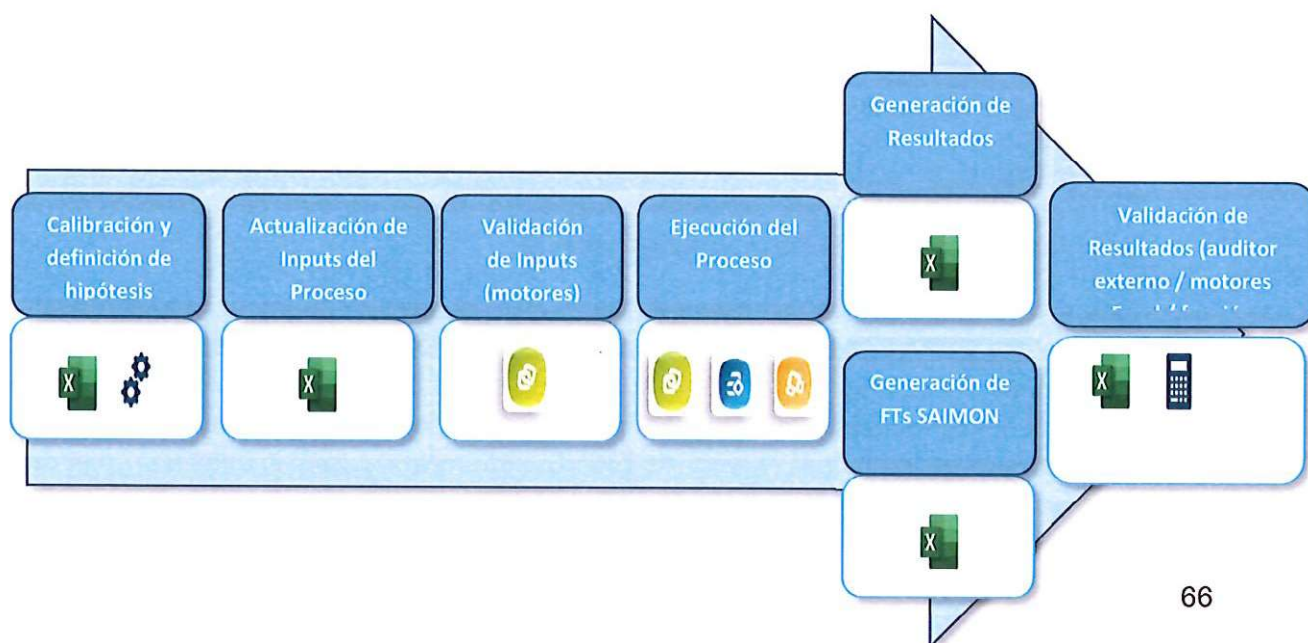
Generación de Resultados

Calibración y definición de hipótesis

Actualización de Inputs del Proceso

Validación de Inputs (motores)

Ejecución del Proceso

Validación de Resultados (auditor externo / motores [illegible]

Generación de FTs SAIMON

66